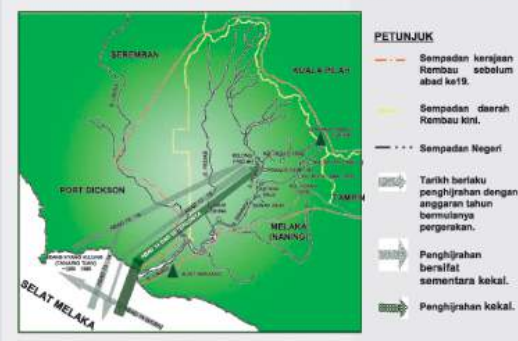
SEREMBAN

KUALA PILAH

PORT DICKSON

MELAKA (NANING)

TAMPIN

SELAT MELAKA

PETUNJUK

Sempadan kerajaan Rembau sebelum abad ke19.

Sempadan daerah Rembau kini.

Sempadan Negeri

Tarikh berlaku penghijrahan dengan anggaran tahun bermulanya pergerakan.

Penghijrahan bersifat sementara kekal.

Penghijrahan kekal.